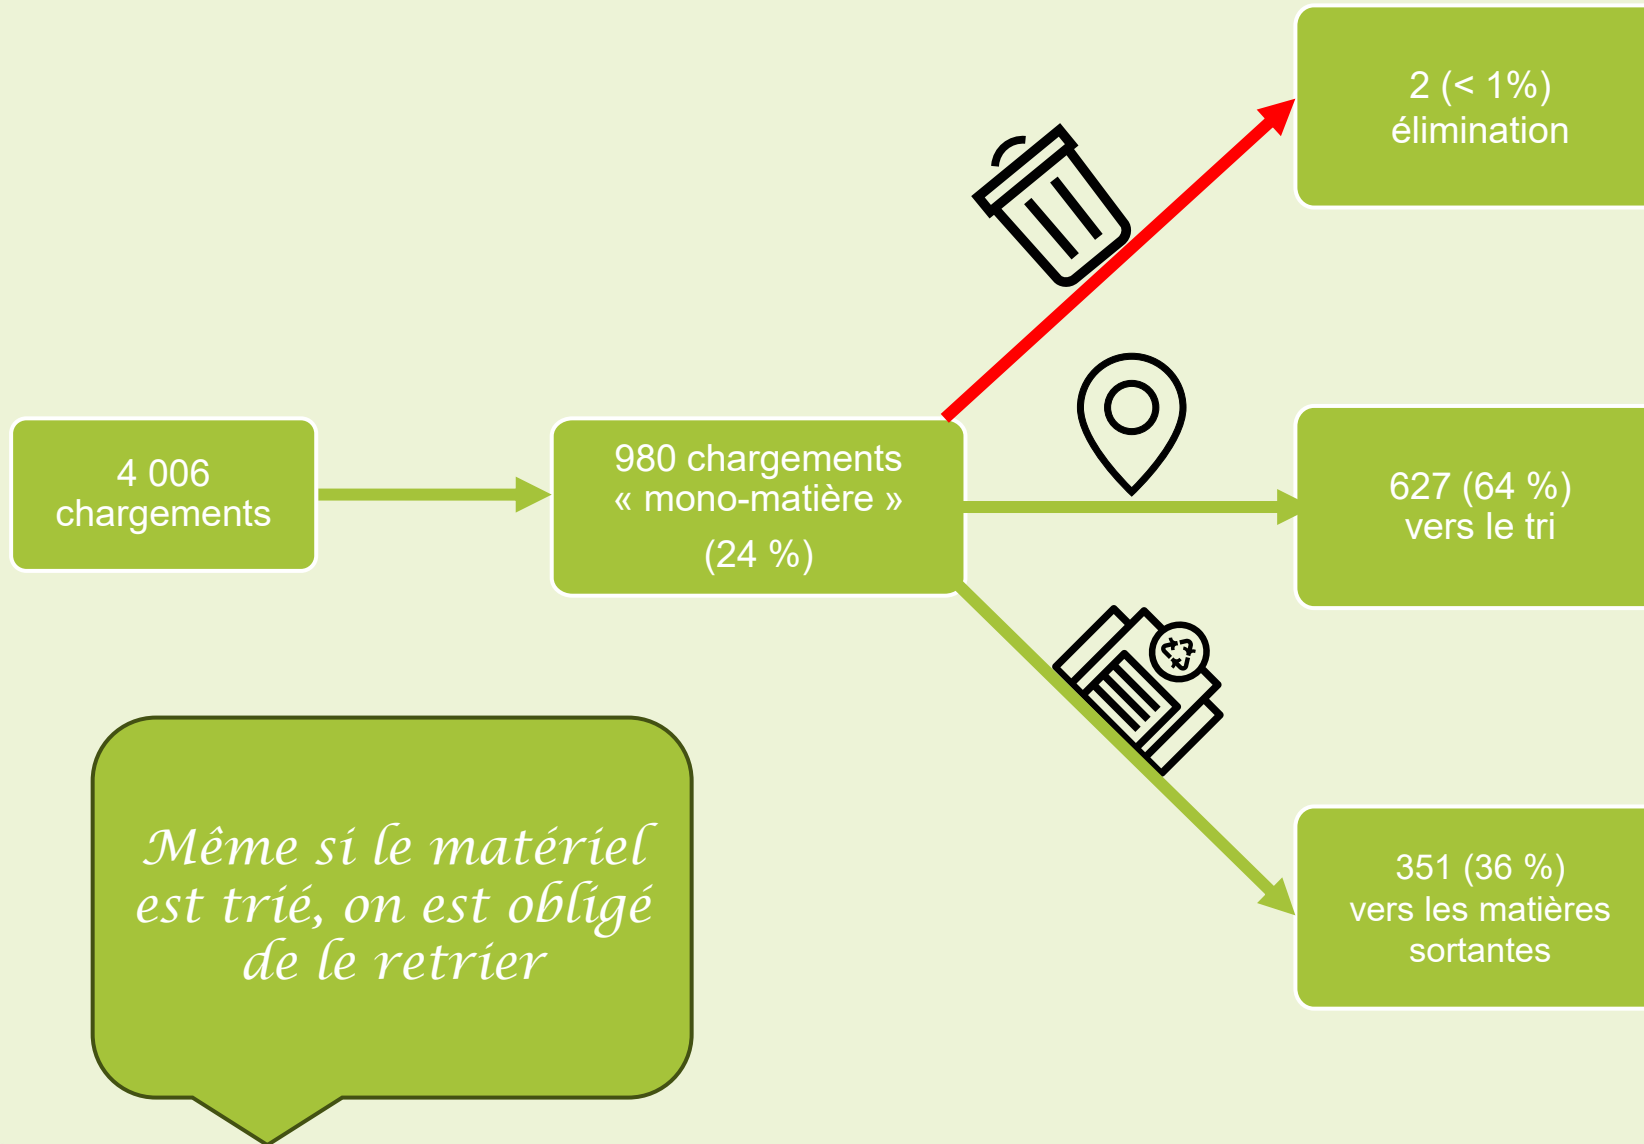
4 006 chargements

980 chargements « mono-matière »

(24 %)

2 (< 1%) élimination

627 (64 %) vers le tri

351 (36 %) vers les matières sortantes

Même si le matériel est trié, on est obligé de le retrier